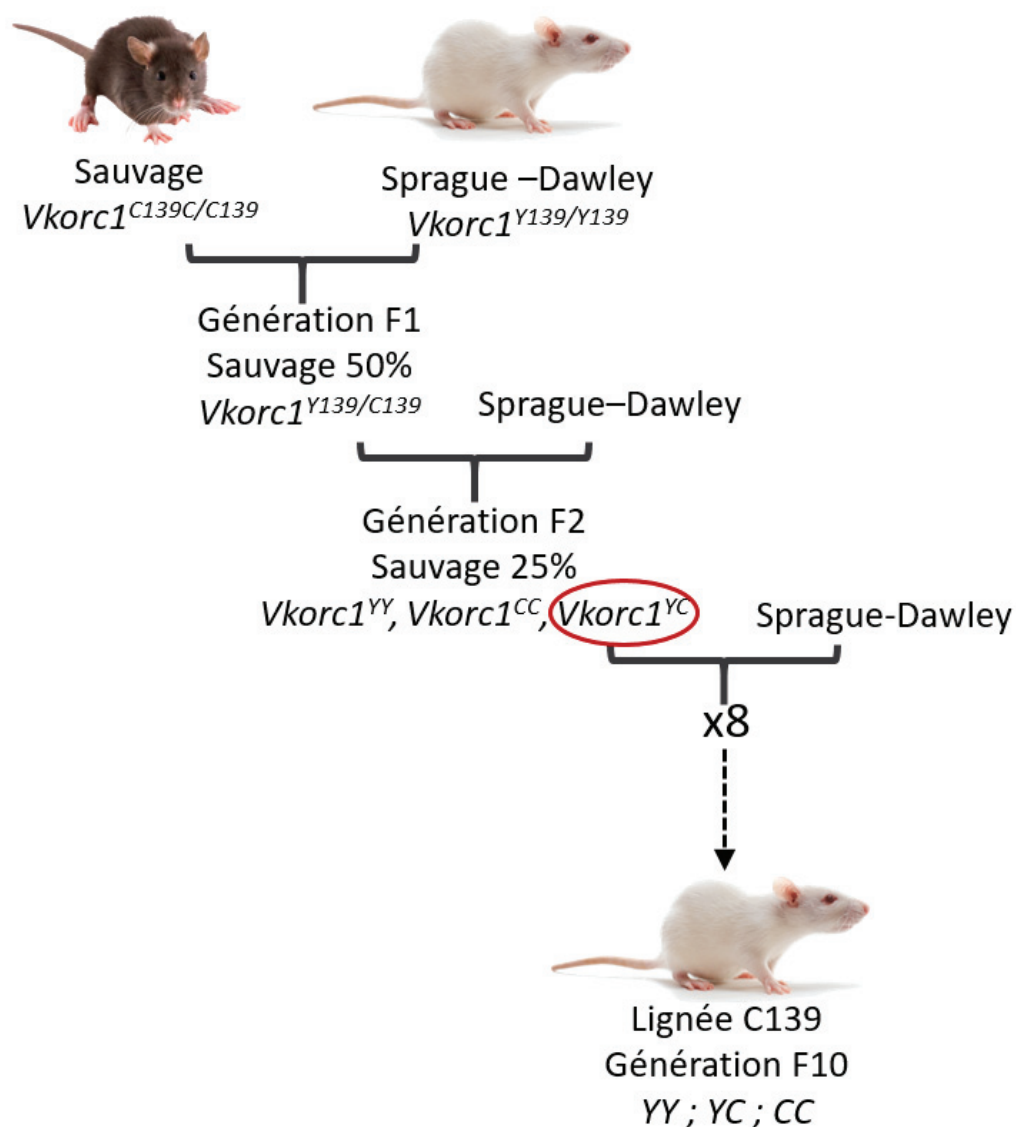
Sauvage
$Vkorc1^{C139C/C139}$

Sprague –Dawley
$Vkorc1^{Y139/Y139}$

Génération F1
Sauvage 50%
$Vkorc1^{Y139/C139}$

Sprague–Dawley

Génération F2
Sauvage 25%
$Vkorc1^{YY}$, $Vkorc1^{CC}$, $Vkorc1^{YC}$

Sprague-Dawley

x8

Lignée C139
Génération F10
YY ; YC ; CC